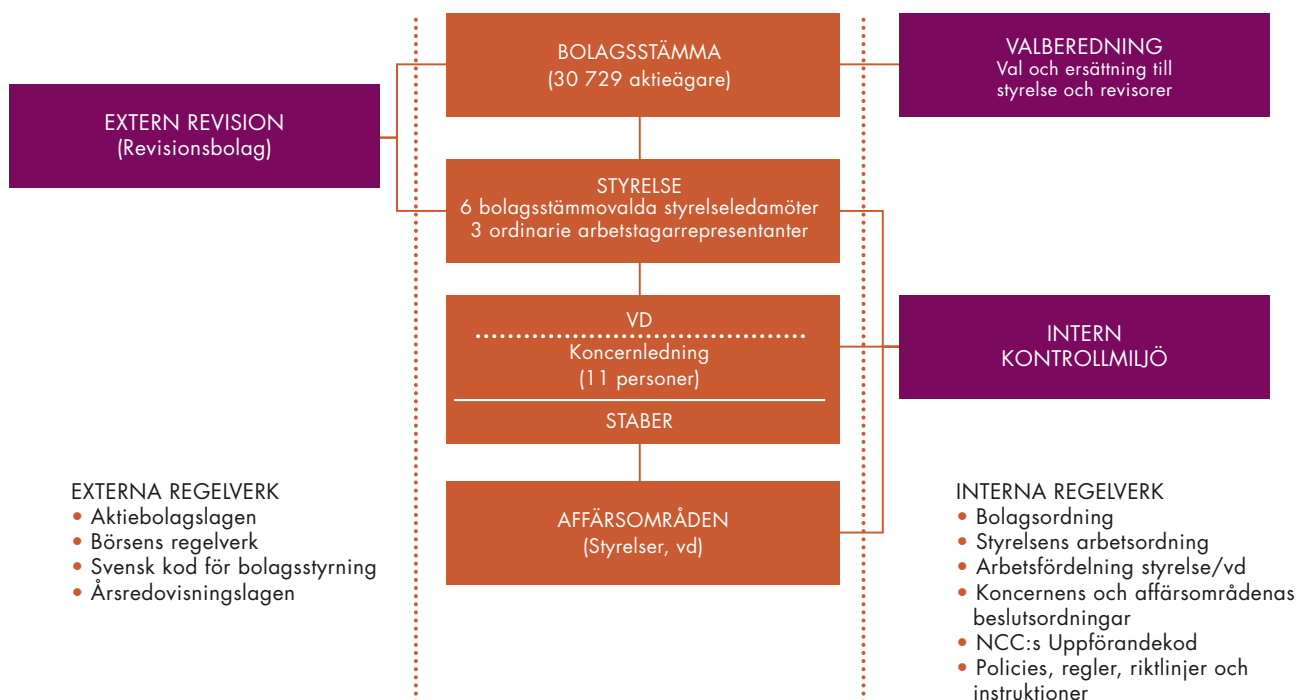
BOLAGSSTÄMMA
(30 729 aktieägare)

VALBEREDNING
Val och ersättning till styrelse och revisorer

EXTERN REVISION
(Revisionsbolag)

STYRELSE
6 bolagsstämmovalda styrelseledamöter
3 ordinarie arbetstagarrepresentanter

VD
Koncernledning
(11 personer)
STABER

INTERN
KONTROLLMILJÖ

AFFÄRSOMRÅDEN
(Styrelser, vd)

EXTERNA REGELVERK
• Aktiebolagslagen
• Börsens regelverk
• Svensk kod för bolagsstyrning
• Årsredovisningslagen

INTERNA REGELVERK
• Bolagsordning
• Styrelsens arbetsordning
• Arbetsfördelning styrelse/vd
• Koncernens och affärsområdenas beslutordningar
• NCC:s Uppförandekod
• Policies, regler, riktlinjer och instruktioner